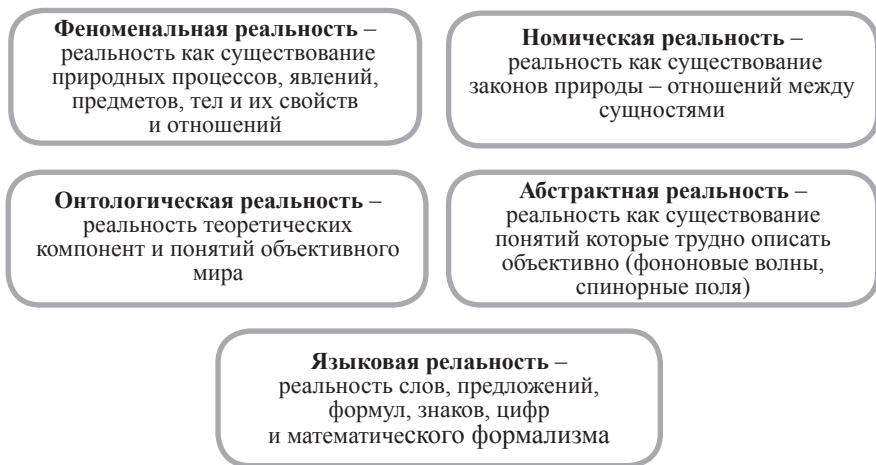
**Феноменальная реальность** – реальность как существование природных процессов, явлений, предметов, тел и их свойств и отношений

**Номическая реальность** – реальность как существование законов природы – отношений между сущностями

**Онтологическая реальность** – реальность теоретических компонент и понятий объективного мира

**Абстрактная реальность** – реальность как существование понятий которые трудно описать объективно (фононовые волны, спинорные поля)

**Языковая релаьность** – реальность слов, предложений, формул, знаков, цифр и математического формализма